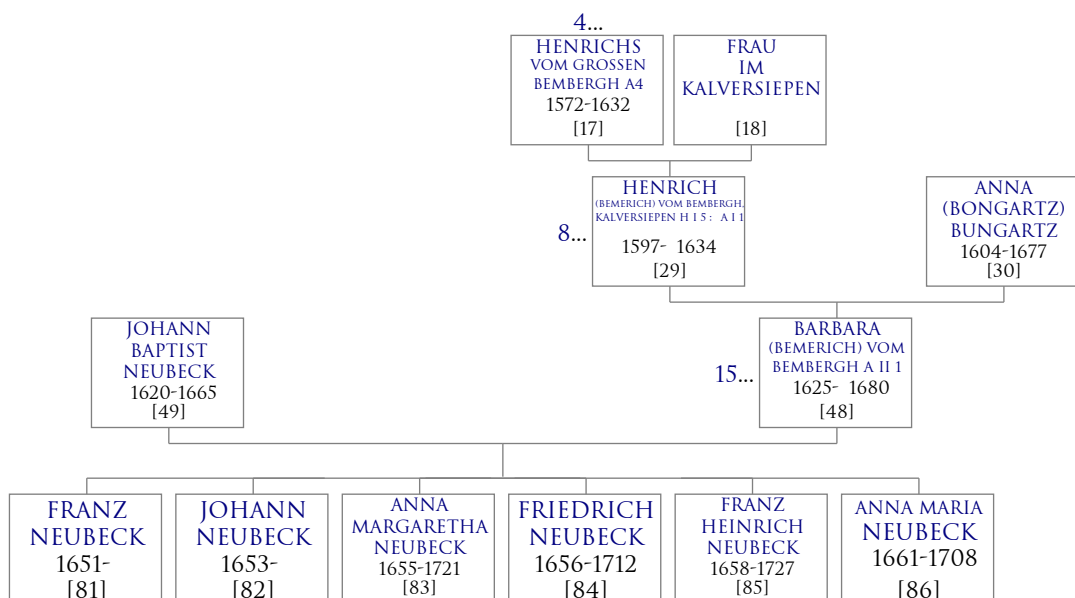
4...

HENRICHS VOM GROSSEN BEMBERGH A4
1572-1632
[17]

FRAU IM KALVERSIEPEN
[18]

8...

HENRICH (BEMERICH) VOM BEMBERGH, KALVERSIEPEN H I 5 : A I 1
1597- 1634
[29]

ANNA (BONGARTZ) BUNGARTZ
1604-1677
[30]

JOHANN BAPTIST NEUBECK
1620-1665
[49]

15...

BARBARA (BEMERICH) VOM BEMBERGH A II 1
1625- 1680
[48]

FRANZ NEUBECK
1651-
[81]

JOHANN NEUBECK
1653-
[82]

ANNA MARGARETHA NEUBECK
1655-1721
[83]

FRIEDRICH NEUBECK
1656-1712
[84]

FRANZ HEINRICH NEUBECK
1658-1727
[85]

ANNA MARIA NEUBECK
1661-1708
[86]